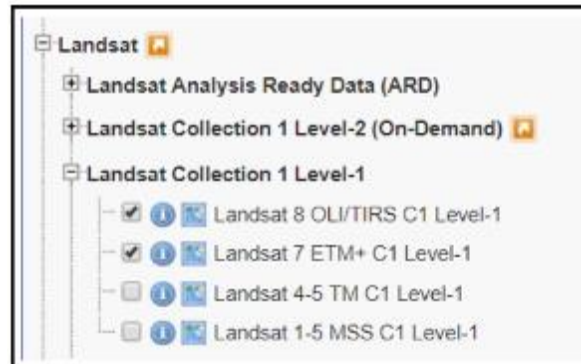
Landsat

Landsat Analysis Ready Data (ARD)

Landsat Collection 1 Level-2 (On-Demand)

Landsat Collection 1 Level-1

Landsat 8 OLI/TIRS C1 Level-1

Landsat 7 ETM+ C1 Level-1

Landsat 4-5 TM C1 Level-1

Landsat 1-5 MSS C1 Level-1